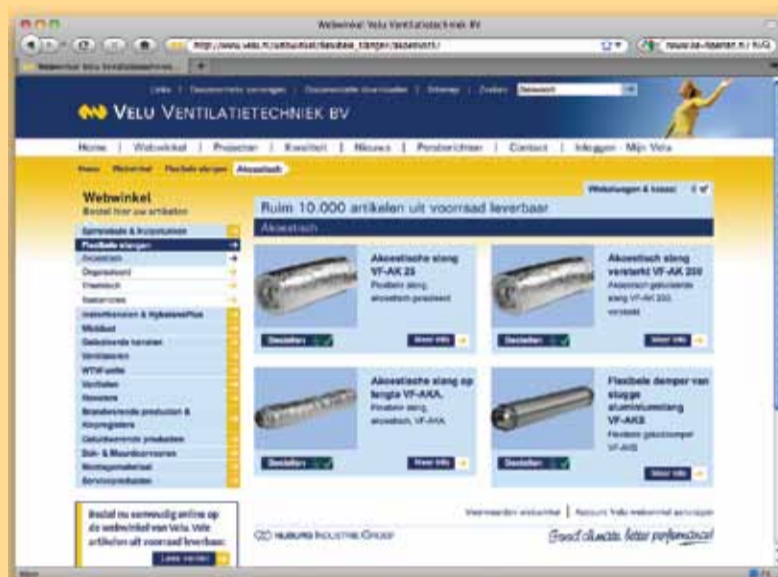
Webwinkel Velu Ventilatietechniek BV

http://www.velu.nl/webwinkel/flexibele_slangen/akoestisch/

Webwinkel Velu Ventilatietechniek

Links | Documentatie aanvragen | Documentatie downloaden | Sitemap | Zoeken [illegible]

VELU VENTILATIETECHNIEK BV

Home | Webwinkel | Projecten | Kwaliteit | Nieuws | Persberichten | Contact | Inloggen - Mijn Velu

Home Webwinkel Flexibele slangen Akoestisch

Winkelwagen & kassa: € 0

Webwinkel
Bestel hier uw artikelen

Spirobuis & hulpstukken
Flexibele slangen
Akoestisch
Ongeïsoleerd
Thermisch
Toebehoren
Inblaasventielen & HybrideenPlus
Wikkelwol
Geïsoleerde kanalen
Ventilatoren
WTW-units
Ventielen
Roosters
Brandwerende producten & Kleppen
Geluidwerende producten
Dak- & Muurdoorvoeren
Montagemateriaal
Servicoproducten

Ruim 10.000 artikelen uit voorraad leverbaar

Akoestisch

Akoestische slang VF-AK 25
Flexibele slang, akoestisch geïsoleerd
Bestellen
Meer info

Akoestische slang versterkt VF-AK 250
Akoestisch geïsoleerde slang VF-AK 250, versterkt
Bestellen
Meer info

Akoestische slang op lengte VF-AKA
Flexibele slang, akoestisch, VF-AKA
Bestellen
Meer info

Flexibele demper van stugge aluminiumslang VF-AKS
Flexibele geluiddemper VF-AKS
Bestellen
Meer info

Bestel nu eenvoudig online op de webwinkel van Velu. Vele artikelen uit voorraad leverbaar.
Lees verder

Voorwaarden webwinkel | Account Velu webwinkel aanvragen

NIJBURG INDUSTRIE GROEP

Goed climate, beter performance

Klaar